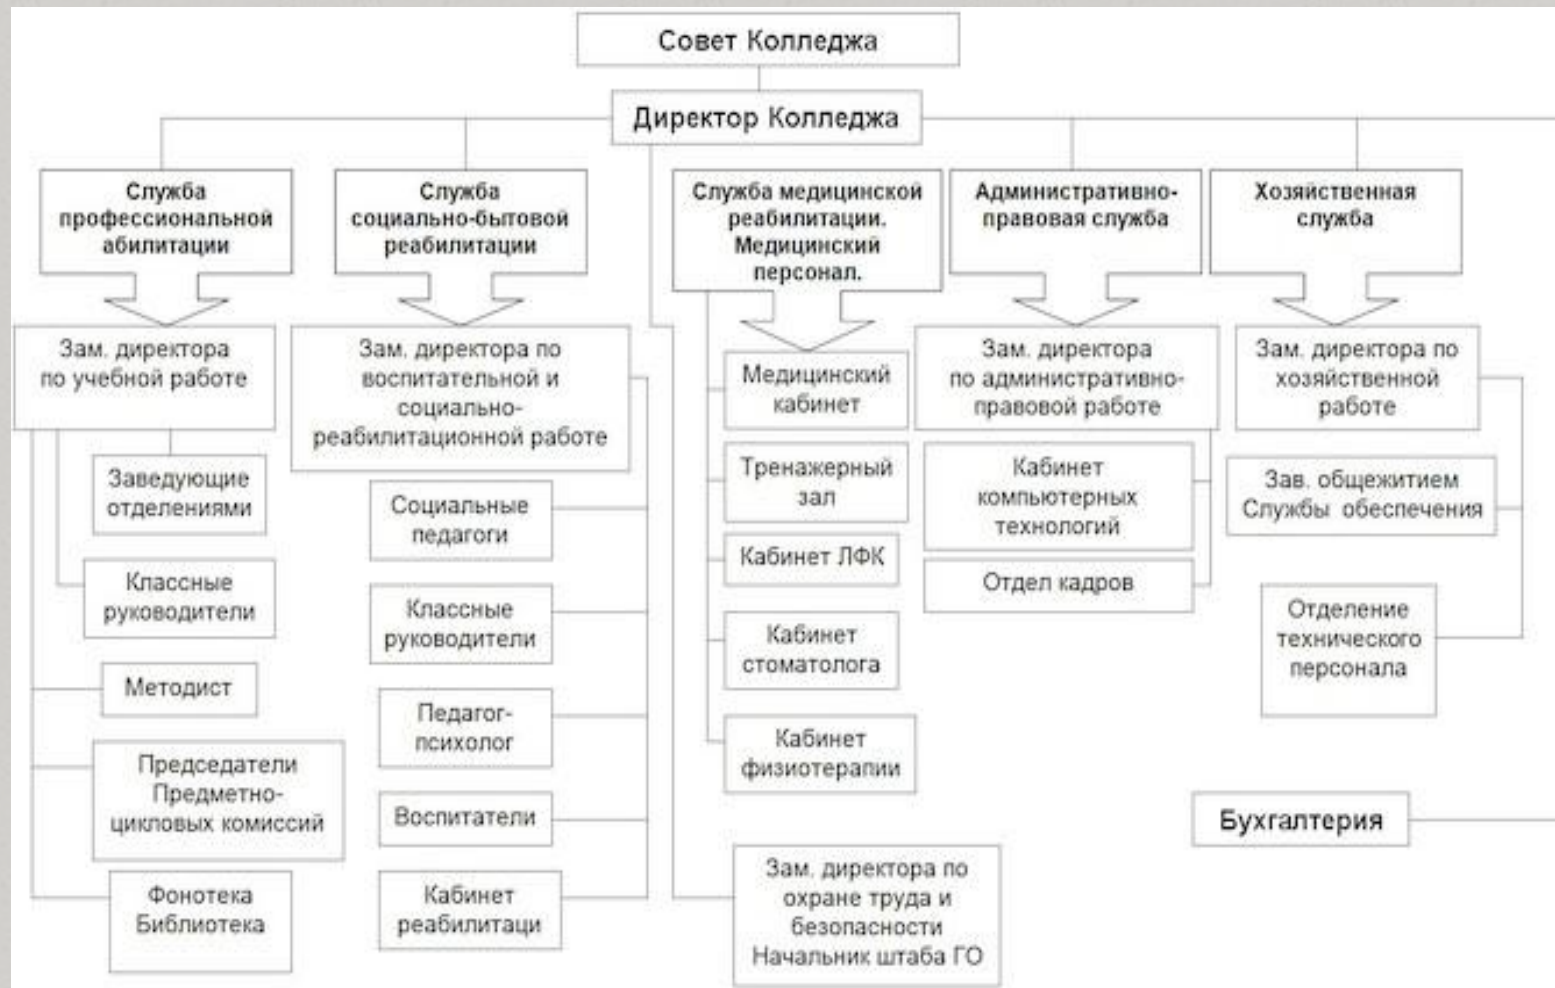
Совет Колледжа

Директор Колледжа

Служба профессиональной абилитации

Служба социально-бытовой реабилитации

Служба медицинской реабилитации. Медицинский персонал.

Административно-правовая служба

Хозяйственная служба

Зам. директора по учебной работе

Заведующие отделениями

Классные руководители

Методист

Председатели Предметно-цикловых комиссий

Фонотека Библиотека

Зам. директора по воспитательной и социально-реабилитационной работе

Социальные педагоги

Классные руководители

Педагог-психолог

Воспитатели

Кабинет реабилитаци

Медицинский кабинет

Тренажерный зал

Кабинет ЛФК

Кабинет стоматолога

Кабинет физиотерапии

Зам. директора по охране труда и безопасности Начальник штаба ГО

Зам. директора по административно-правовой работе

Кабинет компьютерных технологий

Отдел кадров

Зам. директора по хозяйственной работе

Зав. общежитием Службы обеспечения

Отделение технического персонала

Бухгалтерия